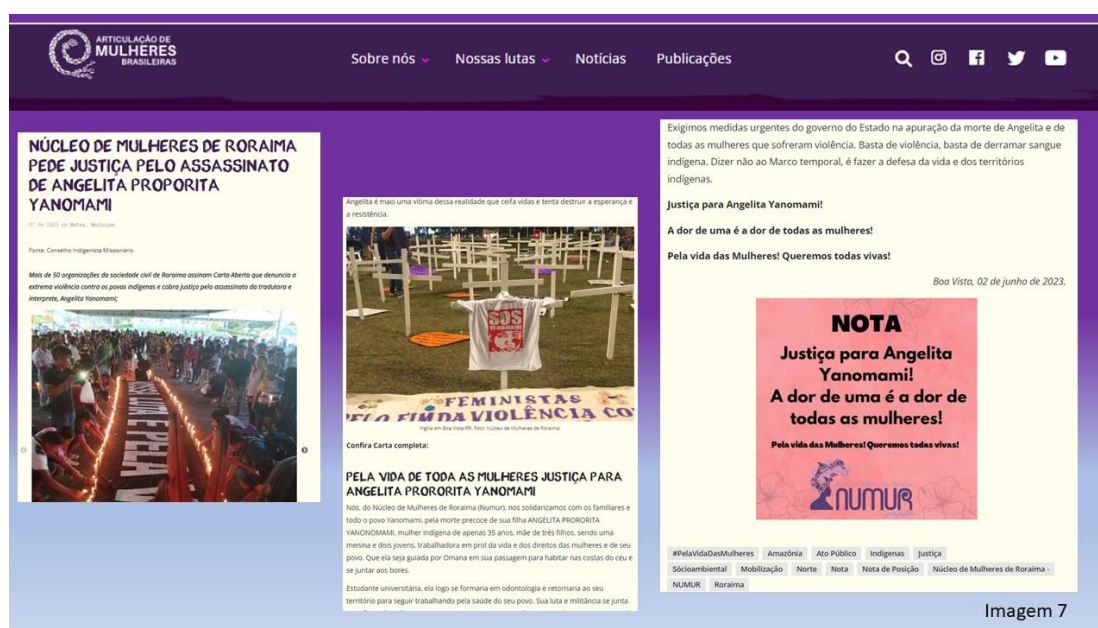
ARTICULAÇÃO DE MULHERES BRASILEIRAS

Sobre nós Nossas lutas Notícias Publicações

NÚCLEO DE MULHERES DE RORAIMA PEDE JUSTIÇA PELO ASSASSINATO DE ANGELITA PROPORITA YANOMAMI

07.06.2023 em Notas, Notícias

Fonte: Conselho Indigenista Missionário

Mais de 50 organizações da sociedade civil de Roraima assinam Carta Aberta que denuncia a extrema violência contra os povos indígenas e cobra justiça pelo assassinato da tradutora e interprete, Angelita Yanomami;

Angelita é mais uma vítima dessa realidade que ceifa vidas e tenta destruir a esperança e a resistência.

FEMINISTAS PELO FIM DA VIOLÊNCIA CO

Vigília em Boa Vista-RR. Foto: Núcleo de Mulheres de Roraima.

Confira Carta completa:

PELA VIDA DE TODA AS MULHERES JUSTIÇA PARA ANGELITA PRORORITA YANOMAMI

Nós, do Núcleo de Mulheres de Roraima (Numur), nos solidarizamos com os familiares e todo o povo Yanomami, pela morte precoce de sua filha ANGELITA PRORORITA YANOMAMI, mulher indígena de apenas 35 anos, mãe de três filhos, sendo uma menina e dois jovens, trabalhadora em prol da vida e dos direitos das mulheres e de seu povo. Que ela seja guiada por Omana em sua passagem para habitar nas costas do céu e se juntar aos bores.

Estudante universitária, ela logo se formaria em odontologia e retornaria ao seu território para seguir trabalhando pela saúde do seu povo. Sua luta e militância se junta

Exigimos medidas urgentes do governo do Estado na apuração da morte de Angelita e de todas as mulheres que sofreram violência. Basta de violência, basta de derramar sangue indígena. Dizer não ao Marco temporal, é fazer a defesa da vida e dos territórios indígenas.

Justiça para Angelita Yanomami!

A dor de uma é a dor de todas as mulheres!

Pela vida das Mulheres! Queremos todas vivas!

Boa Vista, 02 de junho de 2023.

NOTA
Justiça para Angelita Yanomami!
A dor de uma é a dor de todas as mulheres!
Pela vida das Mulheres! Queremos todas vivas!
NUMUR

#PelaVidaDasMulheres Amazônia Ato Público Indígenas Justiça Sócioambiental Mobilização Norte Nota Nota de Posição Núcleo de Mulheres de Roraima - NUMUR Roraima

Imagem 7